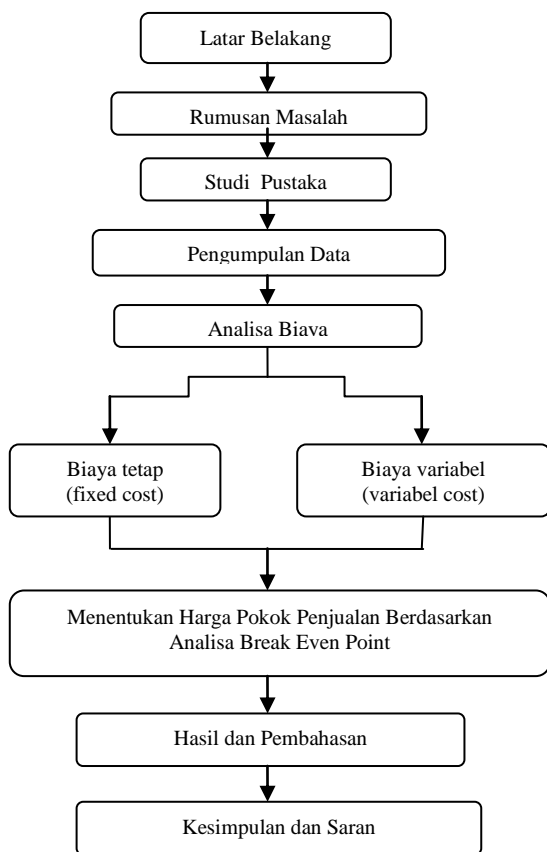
Latar Belakang

Rumusan Masalah

Studi Pustaka

Pengumpulan Data

Analisa Biava

Biaya tetap (fixed cost)

Biaya variabel (variabel cost)

Menentukan Harga Pokok Penjualan Berdasarkan Analisa Break Even Point

Hasil dan Pembahasan

Kesimpulan dan Saran